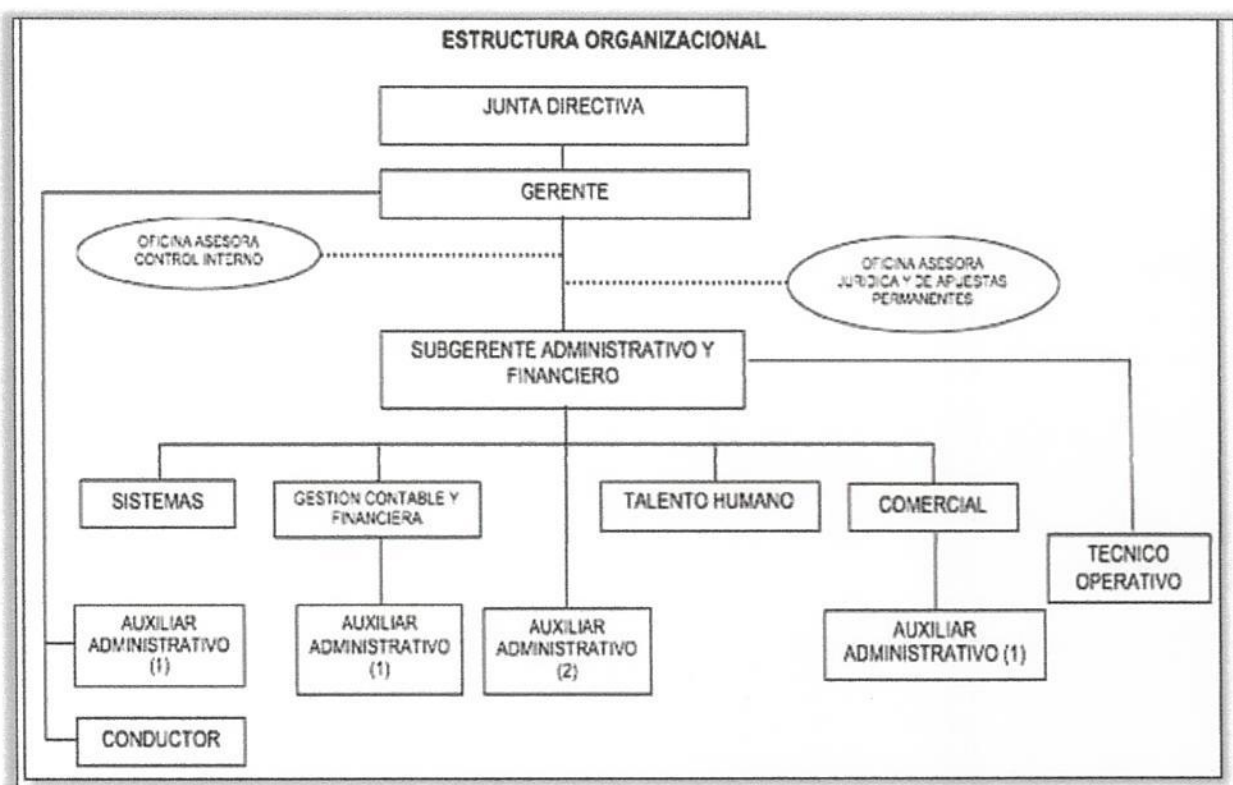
ESTRUCTURA ORGANIZACIONAL

JUNTA DIRECTIVA

GERENTE

OFICINA ASESORA CONTROL INTERNO

OFICINA ASESORA JURIDICA Y DE APUESTAS PERMANENTES

SUBGERENTE ADMINISTRATIVO Y FINANCIERO

SISTEMAS

GESTION CONTABLE Y FINANCIERA

TALENTO HUMANO

COMERCIAL

TECNICO OPERATIVO

AUXILIAR ADMINISTRATIVO (1)

AUXILIAR ADMINISTRATIVO (1)

AUXILIAR ADMINISTRATIVO (2)

AUXILIAR ADMINISTRATIVO (1)

CONDUCTOR